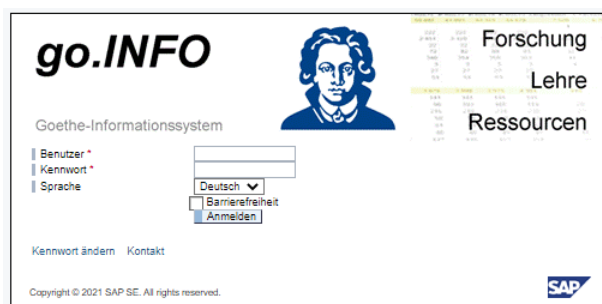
go.INFO

Forschung

Lehre

Ressourcen

Goethe-Informationssystem

Benutzer *
Kennwort *
Sprache

Deutsch

Barrierefreiheit

Anmelden

Kennwort ändern Kontakt

Copyright © 2021 SAP SE. All rights reserved.

SAP